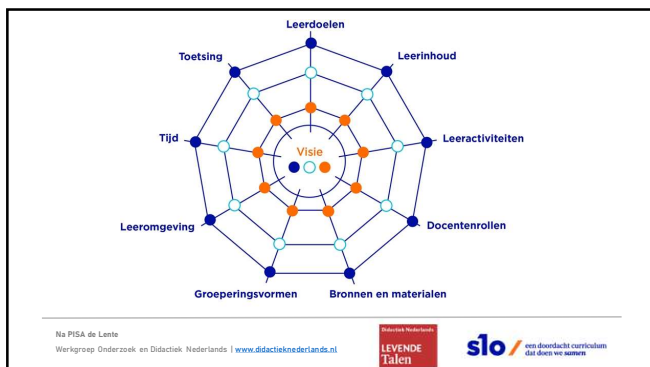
Leerdoelen

Toetsing

Leerinhoud

Leeractiviteiten

Tijd

Visie

Leeromgeving

Docentenrollen

Groeperingsvormen

Bronnen en materialen

Na PISA de Lente

Werkgroep Onderzoek en Didactiek Nederlands | www.didactieknederlands.nl

Didactiek Nederlands
LEVENDE Talen

slo een doordacht curriculum dat doen we samen